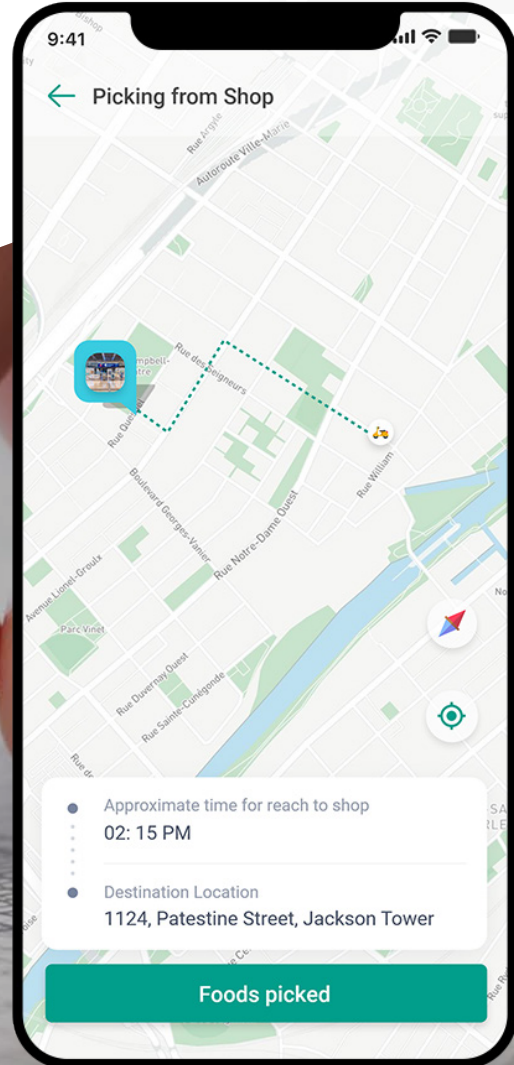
9:41

Picking from Shop

Rue Argyle
Autoroute Ville-Marie
Rue des Seigneurs
Rue Quesnel
Rue William
Boulevard Georges-Vanier
Rue Notre-Dame Ouest
Avenue Lionel-Groulx
Parc Vinet
Rue Duvernay Ouest
Rue Sainte-Cunégonde

Approximate time for reach to shop
02: 15 PM

Destination Location
1124, Patestine Street, Jackson Tower

Foods picked